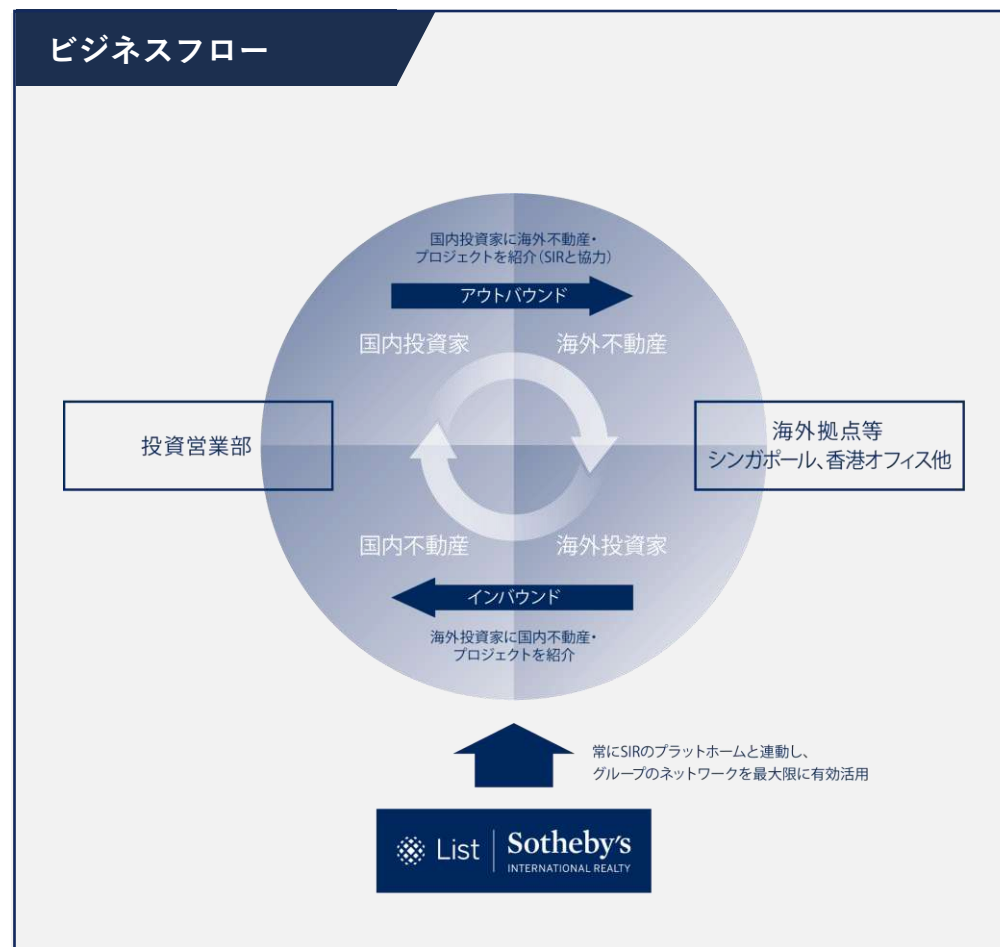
ビジネスフロー

国内投資家に海外不動産・プロジェクトを紹介(SIRと協力)

アウトバウンド

国内投資家

海外不動産

投資営業部

海外拠点等
シンガポール、香港オフィス他

国内不動産

海外投資家

インバウンド

海外投資家に国内不動産・プロジェクトを紹介

常にSIRのプラットホームと連動し、グループのネットワークを最大限に有効活用

List | Sotheby's INTERNATIONAL REALTY